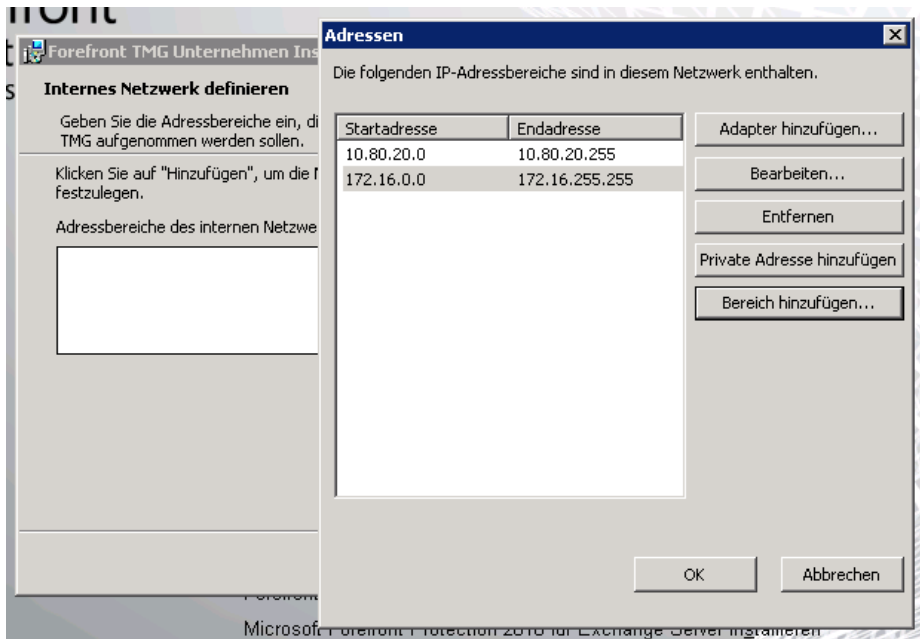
Forefront TMG Unternehmen Ins

Internes Netzwerk definieren

Geben Sie die Adressbereiche ein, di TMG aufgenommen werden sollen.

Klicken Sie auf "Hinzufügen", um die festzulegen.

Adressbereiche des internen Netzwe

Adressen

Die folgenden IP-Adressbereiche sind in diesem Netzwerk enthalten.

| Startadresse | Endadresse |
|---|---|
| 10.80.20.0 | 10.80.20.255 |
| 172.16.0.0 | 172.16.255.255 |

Adapter hinzufügen...

Bearbeiten...

Entfernen

Private Adresse hinzufügen

Bereich hinzufügen...

OK

Abbrechen

Microsoft Forefront Protection 2010 für Exchange Server installieren